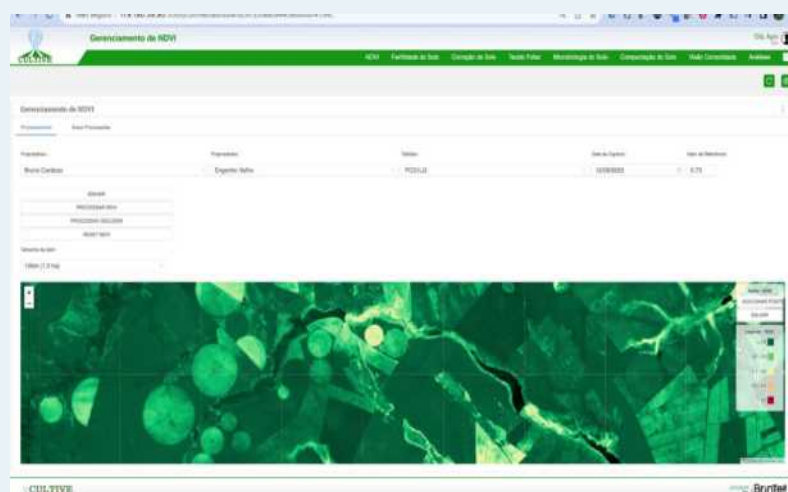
Gerenciamento de NDVI

CULTIVE

NDVI Fertilidade do Solo Correção do Solo Tecido Foliar Monitoring de Solo Compactação do Solo Visão Consolidada Análises

Gerenciamento de NDVI

Processamento Áreas Processadas

Proprietário: Bruno Cardoso

Propriedade: Engenho Velho

Talhão: PEDUL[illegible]

Data da Captura: 12/08/2023

Valor de Referência: 0.73

SALVAR
PROCESSAR NDVI
PROCESSAR GEOJSON
RESET NDVI

Tamanho do Grid: 100m (1.0 ha)

SALVAR

CULTIVE

Brutell